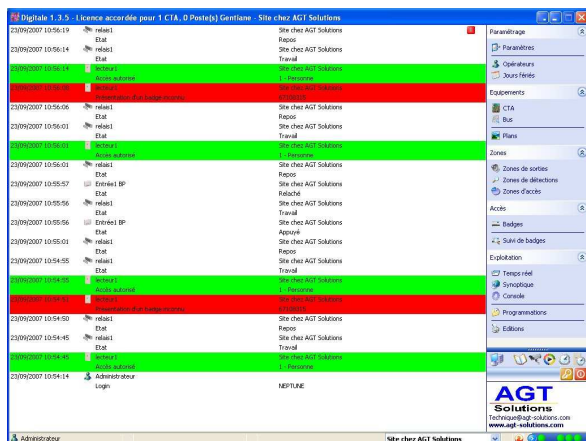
Digitale 1.3.5 - Licence accordée pour 1 CTA, 0 Poste(s) Gentiane - Site chez AGT Solutions

23/09/2007 10:56:19 relais1 Site chez AGT Solutions
Etat Repos
23/09/2007 10:56:14 relais1 Site chez AGT Solutions
Etat Travail
23/09/2007 10:56:14 lecteur1 Site chez AGT Solutions
Accès autorisé 1 - Personne
23/09/2007 10:56:08 lecteur1 Site chez AGT Solutions
Présentation d'un badge inconnu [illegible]
23/09/2007 10:56:06 relais1 Site chez AGT Solutions
Etat Repos
23/09/2007 10:56:01 relais1 Site chez AGT Solutions
Etat Travail
23/09/2007 10:56:01 lecteur1 Site chez AGT Solutions
Accès autorisé 1 - Personne
23/09/2007 10:56:01 relais1 Site chez AGT Solutions
Etat Repos
23/09/2007 10:55:57 Entrée1 BP Site chez AGT Solutions
Etat Relaché
23/09/2007 10:55:56 relais1 Site chez AGT Solutions
Etat Travail
23/09/2007 10:55:56 Entrée1 BP Site chez AGT Solutions
Etat Appuyé
23/09/2007 10:55:01 relais1 Site chez AGT Solutions
Etat Repos
23/09/2007 10:54:55 relais1 Site chez AGT Solutions
Etat Travail
23/09/2007 10:54:55 lecteur1 Site chez AGT Solutions
Accès autorisé 1 - Personne
23/09/2007 10:54:51 lecteur1 Site chez AGT Solutions
Présentation d'un badge inconnu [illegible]
23/09/2007 10:54:50 relais1 Site chez AGT Solutions
Etat Repos
23/09/2007 10:54:45 relais1 Site chez AGT Solutions
Etat Travail
23/09/2007 10:54:45 lecteur1 Site chez AGT Solutions
Accès autorisé 1 - Personne
23/09/2007 10:54:14 Administrateur
Login NEPTUNE

Paramétrage
Paramètres
Opérateurs
Jours fériés
Equipements
CTA
Bus
Plans
Zones
Zones de sorties
Zones de détections
Zones d'accès
Accès
Badges
Suivi de badges
Exploitation
Temps réel
Synoptique
Console
Programmations
Editions

AGT
Solutions
Technique@agt-solutions.com
www.agt-solutions.com

Administrateur
Site chez AGT Solutions